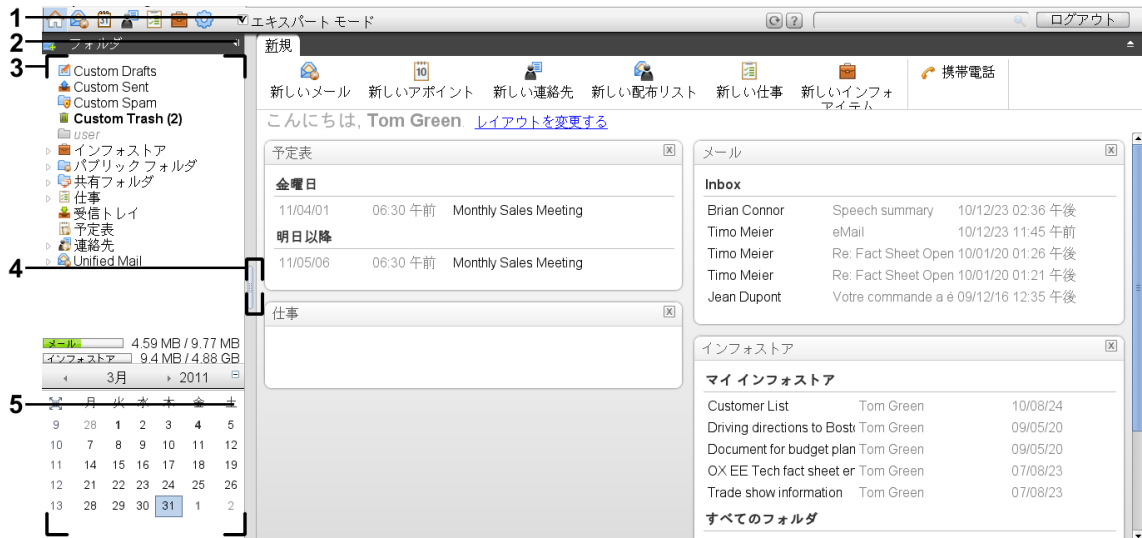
1
2
3
4
5

エキスパート モード
ログアウト

フォルダ

Custom Drafts
Custom Sent
Custom Spam
Custom Trash (2)
user
インフォストア
パブリック フォルダ
共有フォルダ
仕事
受信トレイ
予定表
連絡先
Unified Mail

メール 4.59 MB / 9.77 MB
インフォストア 9.4 MB / 4.88 GB

3月 2011

| | 月 | 火 | 水 | 木 | 金 | 土 |
|---|---|---|---|---|---|---|
| 9 | 28 | 1 | 2 | 3 | 4 | 5 |
| 10 | 7 | 8 | 9 | 10 | 11 | 12 |
| 11 | 14 | 15 | 16 | 17 | 18 | 19 |
| 12 | 21 | 22 | 23 | 24 | 25 | 26 |
| 13 | 28 | 29 | 30 | 31 | 1 | 2 |

新規

新しいメール 新しいアポイント 新しい連絡先 新しい配布リスト 新しい仕事 新しいインフォアイテム 携帯電話

こんにちは, Tom Green レイアウトを変更する

予定表
金曜日
11/04/01 06:30 午前 Monthly Sales Meeting
明日以降
11/05/06 06:30 午前 Monthly Sales Meeting

仕事

メール
Inbox

| | | |
|---|---|---|
| Brian Connor | Speech summary | 10/12/23 02:36 午後 |
| Timo Meier | eMail | 10/12/23 11:45 午前 |
| Timo Meier | Re: Fact Sheet Open | 10/01/20 01:26 午後 |
| Timo Meier | Re: Fact Sheet Open | 10/01/20 01:21 午後 |
| Jean Dupont | Votre commande a é | 09/12/16 12:35 午後 |

インフォストア
マイ インフォストア

| | | |
|---|---|---|
| Customer List | Tom Green | 10/08/24 |
| Driving directions to Bost | Tom Green | 09/05/20 |
| Document for budget plan | Tom Green | 09/05/20 |
| OX EE Tech fact sheet er | Tom Green | 07/08/23 |
| Trade show information | Tom Green | 07/08/23 |

すべてのフォルダ